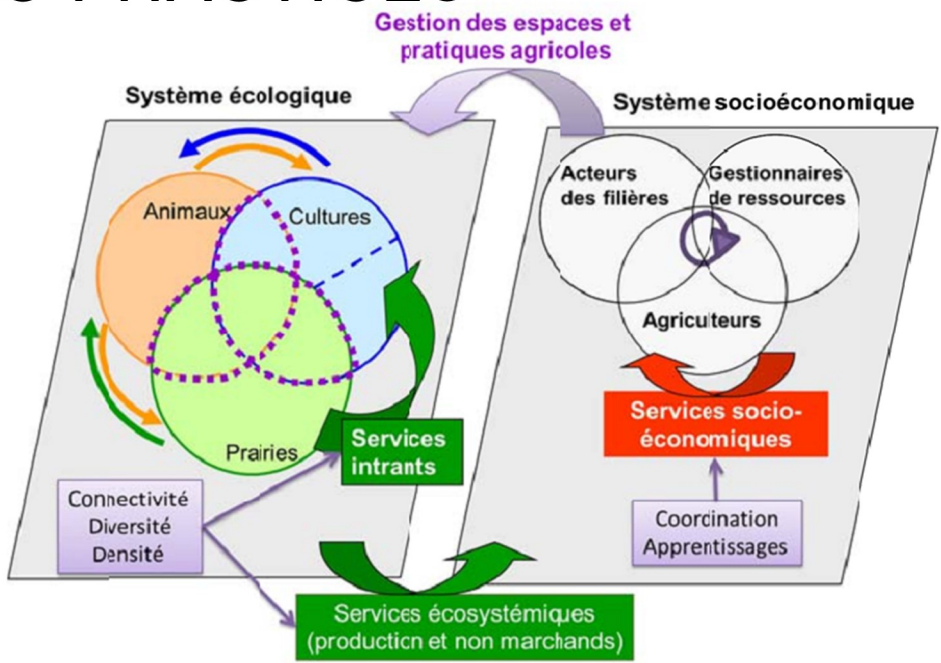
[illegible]

Gestion des espaces et pratiques agricoles

Système écologique

Système socioéconomique

Animaux

Cultures

Prairies

Services intrants

Connectivité
Diversité
Densité

Acteurs des filières

Gestionnaires de ressources

Agriculteurs

Services socio-économiques

Coordination
Apprentissages

Services écosystémiques (production et non marchands)